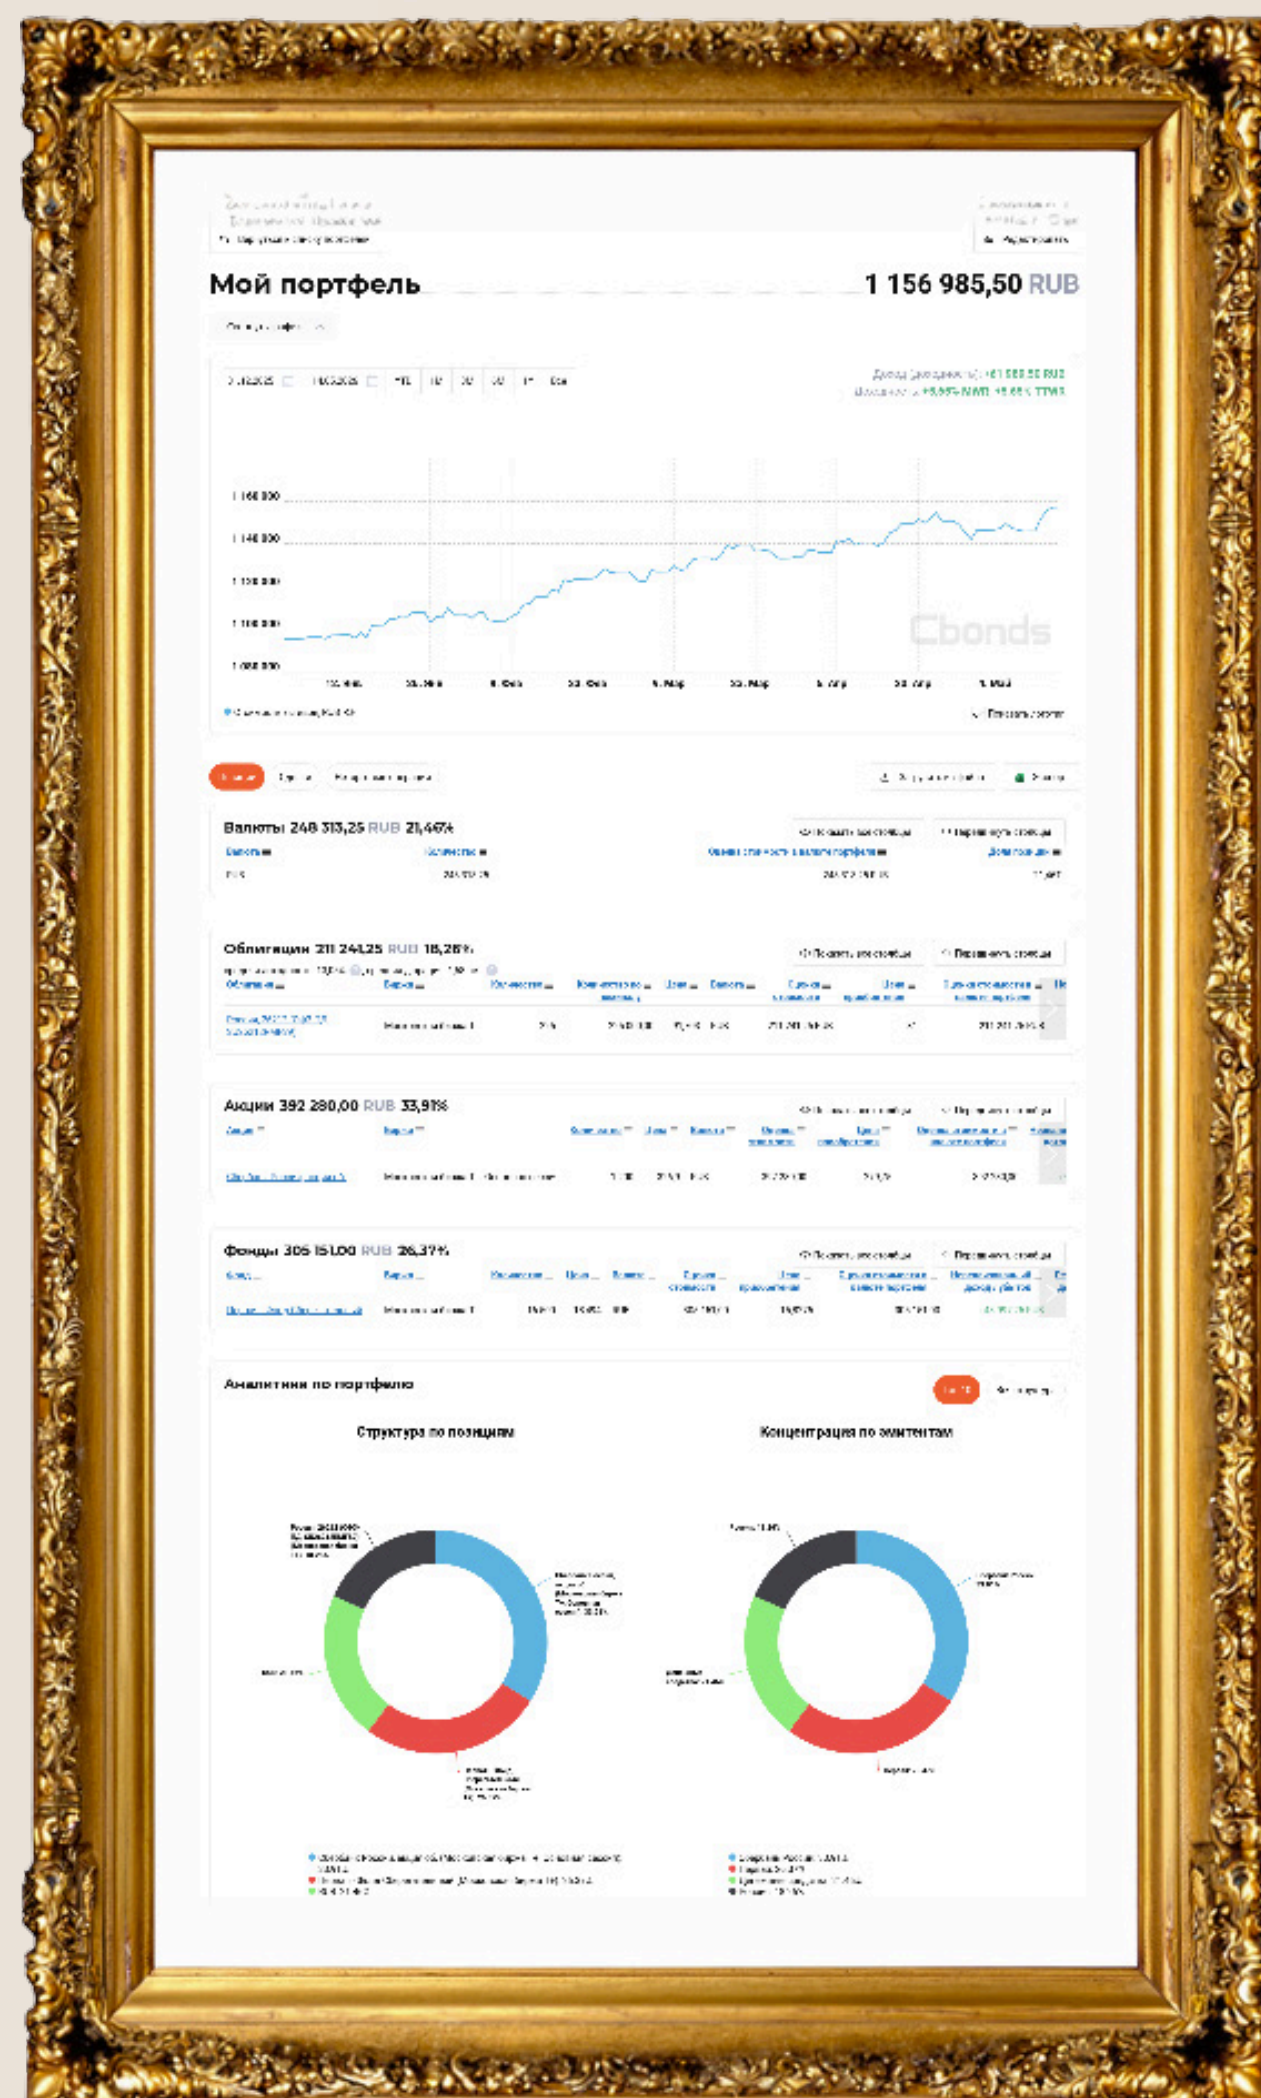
Мой портфель

1 156 985,50 RUB

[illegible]

1 160 000
1 140 000
1 120 000
1 100 000
1 080 000

Cbonds

Валюты 248 313,25 RUB 21,46%

Облигации 211 241,25 RUB 18,26%

Акции 392 280,00 RUB 33,91%

Фонды 305 151,00 RUB 26,37%

Аналитика по портфелю

Структура по позициям

Концентрация по эмитентам